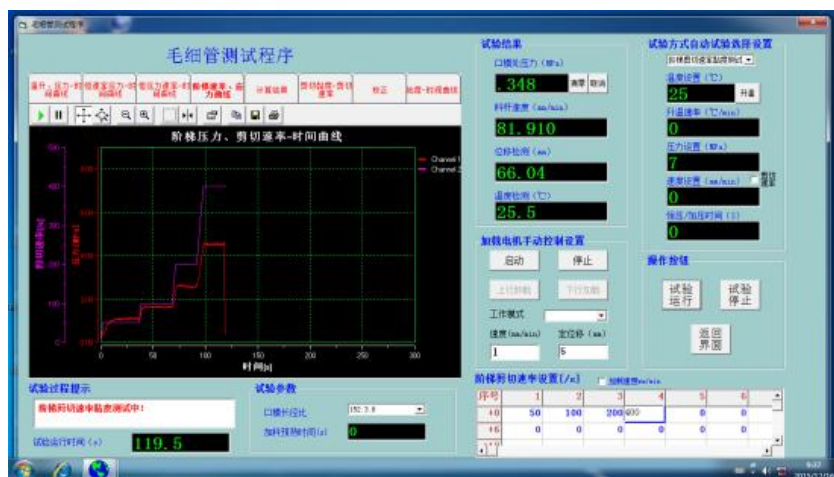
毛细管测试程序

毛细管测试程序

温升、压力-时间曲线 | 恒速室压力-时间曲线 | 恒压力速率-时间曲线 | 阶梯速率、压力曲线 | 计算结果 | 剪切粘度-剪切速率 | 校正 | 挤出-时间曲线

阶梯压力、剪切速率-时间曲线

Channel 1
Channel 2

时间[s]

0 50 100 150 200 250 300

试验结果

口模处压力（MPa）
.348 清零 取消

料杆速度（mm/min）
81.910

位移检测（mm）
66.04

温度检测（℃）
25.5

试验方式自动试验选择设置

阶梯剪切速率粘度测试

温度设置（℃）
25 升温

升温速率（℃/min）
0

压力设置（MPa）
7

速度设置（mm/min）
0

恒压/加压时间（s）
0

加载电机手动控制设置

启动 停止

上行加载 下行加载

工作模式

速度(mm/min) 定位移（mm）
1 5

操作按钮

试验运行 试验停止

返回界面

试验过程提示

阶梯剪切速率粘度测试中!

试验运行时间（s） 119.5

试验参数

口模长径比 152.2.0

加料预热时间(s) 0

阶梯剪切速率设置[/s]

| 序号 | 1 | 2 | 3 | 4 | 5 | 6 |
|---|---|---|---|---|---|---|
| 40 | 50 | 100 | 200 | 400 | 0 | 0 |
| 16 | 0 | 0 | 0 | 0 | 0 | 0 |